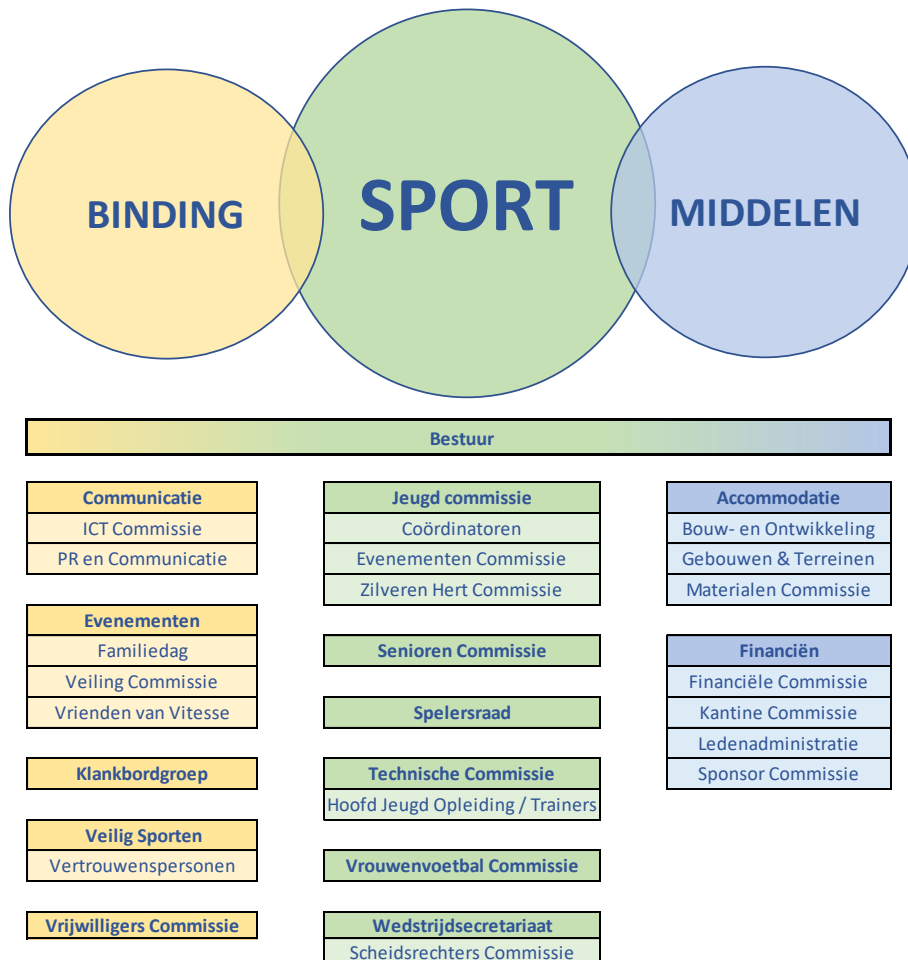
BINDING

SPORT

MIDDELEN

Bestuur

Communicatie
ICT Commissie
PR en Communicatie

Evenementen
Familiedag
Veiling Commissie
Vrienden van Vitesse

Klankbordgroep

Veilig Sporten
Vertrouwenspersonen

Vrijwilligers Commissie

Jeugd commissie
Coördinatoren
Evenementen Commissie
Zilveren Hert Commissie

Senioren Commissie

Spelersraad

Technische Commissie
Hoofd Jeugd Opleiding / Trainers

Vrouwenvoetbal Commissie

Wedstrijdsecretariaat
Scheidsrechters Commissie

Accommodatie
Bouw- en Ontwikkeling
Gebouwen & Terreinen
Materialen Commissie

Financiën
Financiële Commissie
Kantine Commissie
Ledenadministratie
Sponsor Commissie